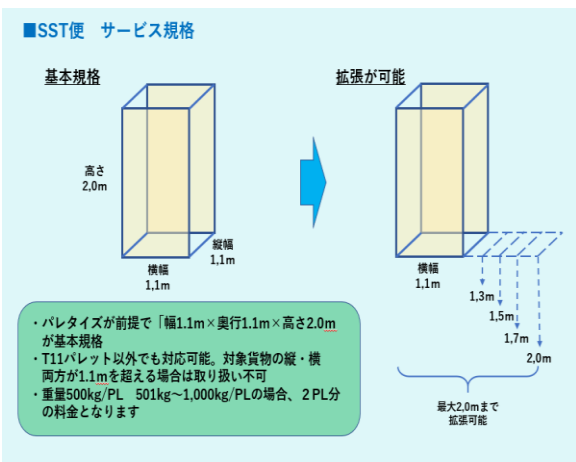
■SST便　サービス規格

基本規格

高さ
2,0m

縦幅
1,1m

横幅
1,1m

拡張が可能

横幅
1,1m

1,3m

1,5m

1,7m

2,0m

最大2,0mまで
拡張可能

・パレタイズが前提で「幅1.1m×奥行1.1m×高さ2.0m」が基本規格
・T11パレット以外でも対応可能。対象貨物の縦・横両方が1.1mを超える場合は取り扱い不可
・重量500kg/PL　501kg～1,000kg/PLの場合、2PL分の料金となります